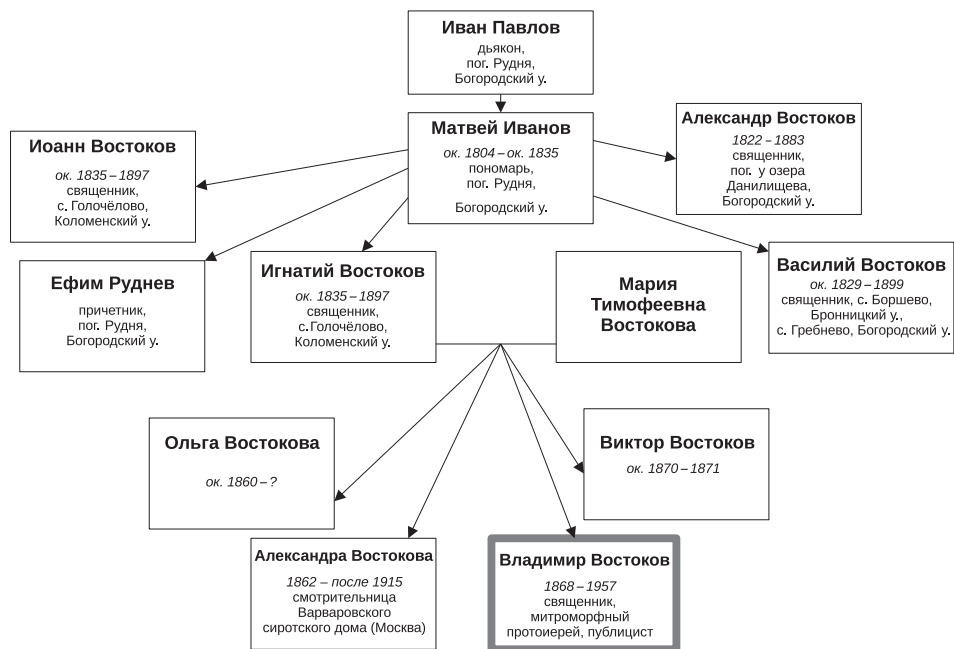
**Иван Павлов**
дьякон,
пог. Рудня,
Богородский у.

**Матвей Иванов**
ок. 1804 – ок. 1835
пономарь,
пог. Рудня,
Богородский у.

**Иоанн Востоков**
ок. 1835 – 1897
священник,
с. Голочёлово,
Коломенский у.

**Александр Востоков**
1822 – 1883
священник,
пог. у озера
Данилищева,
Богородский у.

**Ефим Руднев**
причетник,
пог. Рудня,
Богородский у.

**Игнатий Востоков**
ок. 1835 – 1897
священник,
с.Голочёлово,
Коломенский у.

**Мария Тимофеевна Востокова**

**Василий Востоков**
ок. 1829 – 1899
священник, с. Боршево,
Бронницкий у.,
с. Гребнево, Богородский у.

**Ольга Востокова**
ок. 1860 – ?

**Виктор Востоков**
ок. 1870 – 1871

**Александра Востокова**
1862 – после 1915
смотрительница
Варваровского
сиротского дома (Москва)

**Владимир Востоков**
1868 – 1957
священник,
митроморфный
протоиерей, публицист